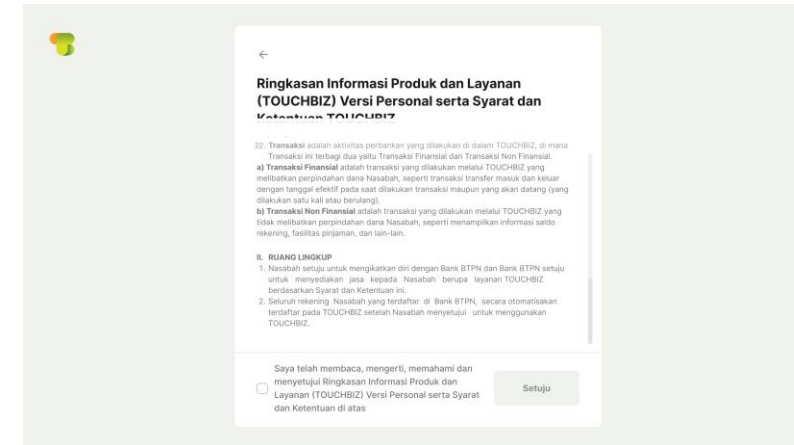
←

Ringkasan Informasi Produk dan Layanan (TOUCHBIZ) Versi Personal serta Syarat dan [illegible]

22. **Transaksi** adalah aktivitas perbankan yang dilakukan di dalam TOUCHBIZ, di mana Transaksi ini terbagi dua yaitu Transaksi Finansial dan Transaksi Non Finansial.
**a) Transaksi Finansial** adalah transaksi yang dilakukan melalui TOUCHBIZ yang melibatkan perpindahan dana Nasabah, seperti transaksi transfer masuk dan keluar dengan tanggal efektif pada saat dilakukan transaksi maupun yang akan datang (yang dilakukan satu kali atau berulang).
**b) Transaksi Non Finansial** adalah transaksi yang dilakukan melalui TOUCHBIZ yang tidak melibatkan perpindahan dana Nasabah, seperti menampilkan informasi saldo rekening, fasilitas pinjaman, dan lain-lain.

**II. RUANG LINGKUP**
1. Nasabah setuju untuk mengikatkan diri dengan Bank BTPN dan Bank BTPN setuju untuk menyediakan jasa kepada Nasabah berupa layanan TOUCHBIZ berdasarkan Syarat dan Ketentuan ini.
2. Seluruh rekening Nasabah yang terdaftar di Bank BTPN, secara otomatisakan terdaftar pada TOUCHBIZ setelah Nasabah menyetujui untuk menggunakan TOUCHBIZ.

Saya telah membaca, mengerti, memahami dan menyetujui Ringkasan Informasi Produk dan Layanan (TOUCHBIZ) Versi Personal serta Syarat dan Ketentuan di atas

Setuju